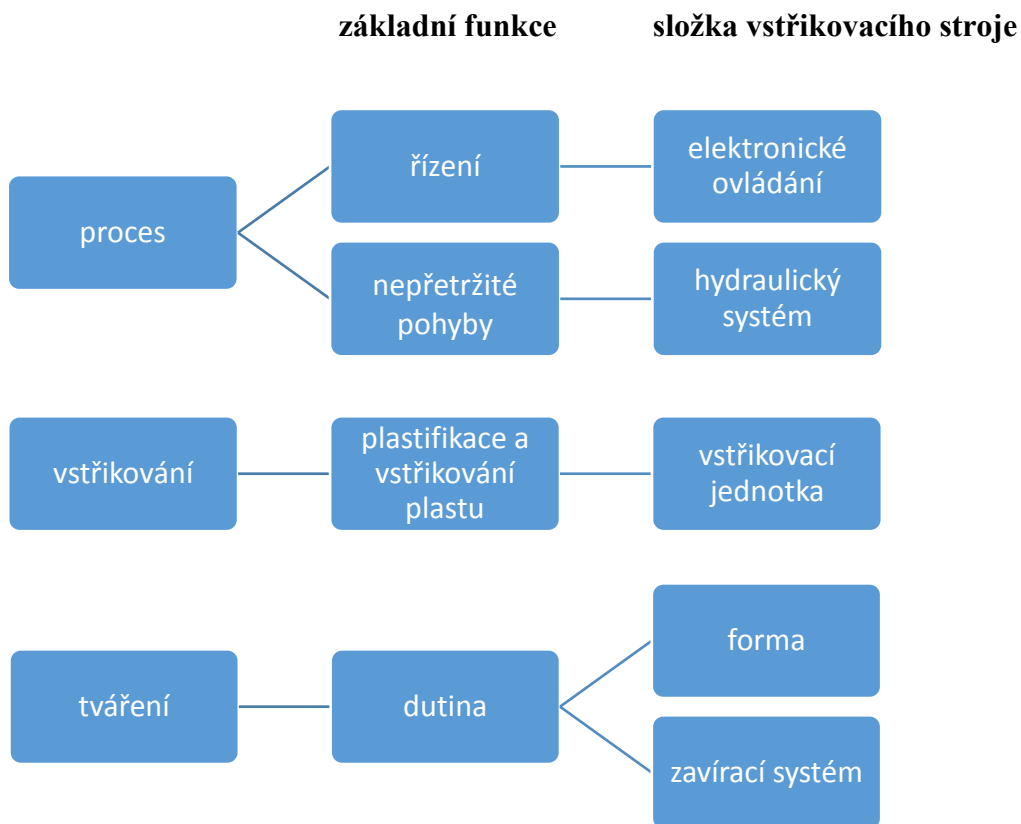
základní funkce

složka vstřikovacího stroje

proces

řízení

elektronické ovládání

nepřetržité pohyby

hydraulický systém

vstřikování

plastifikace a vstřikování plastu

vstřikovací jednotka

tváření

dutina

forma

zavírací systém